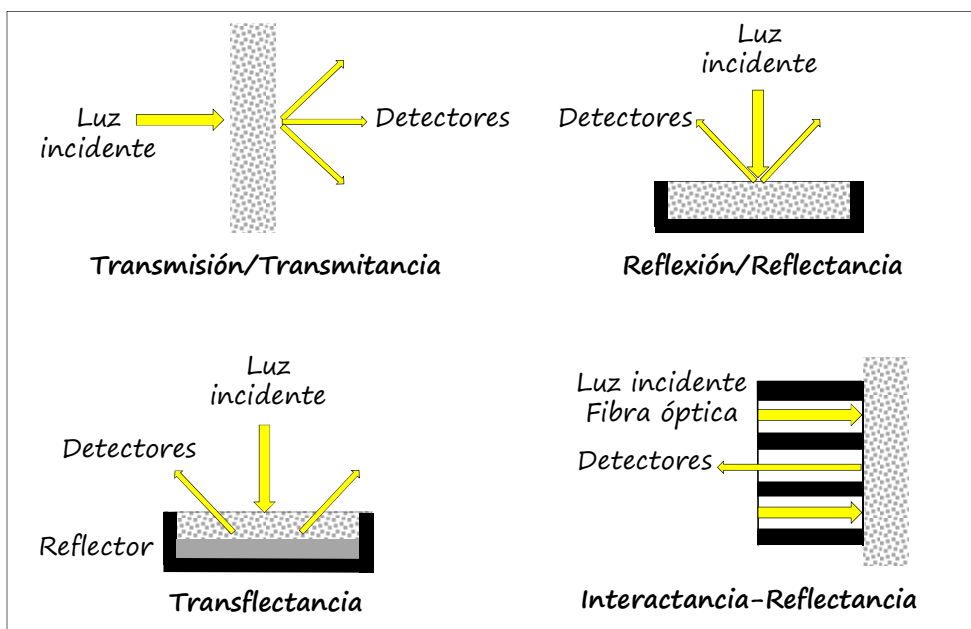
Luz incidente

Detectores

Transmisión/Transmitancia

Luz incidente

Detectores

Reflexión/Reflectancia

Luz incidente

Detectores

Reflector

Transflectancia

Luz incidente
Fibra óptica

Detectores

Interactancia-Reflectancia